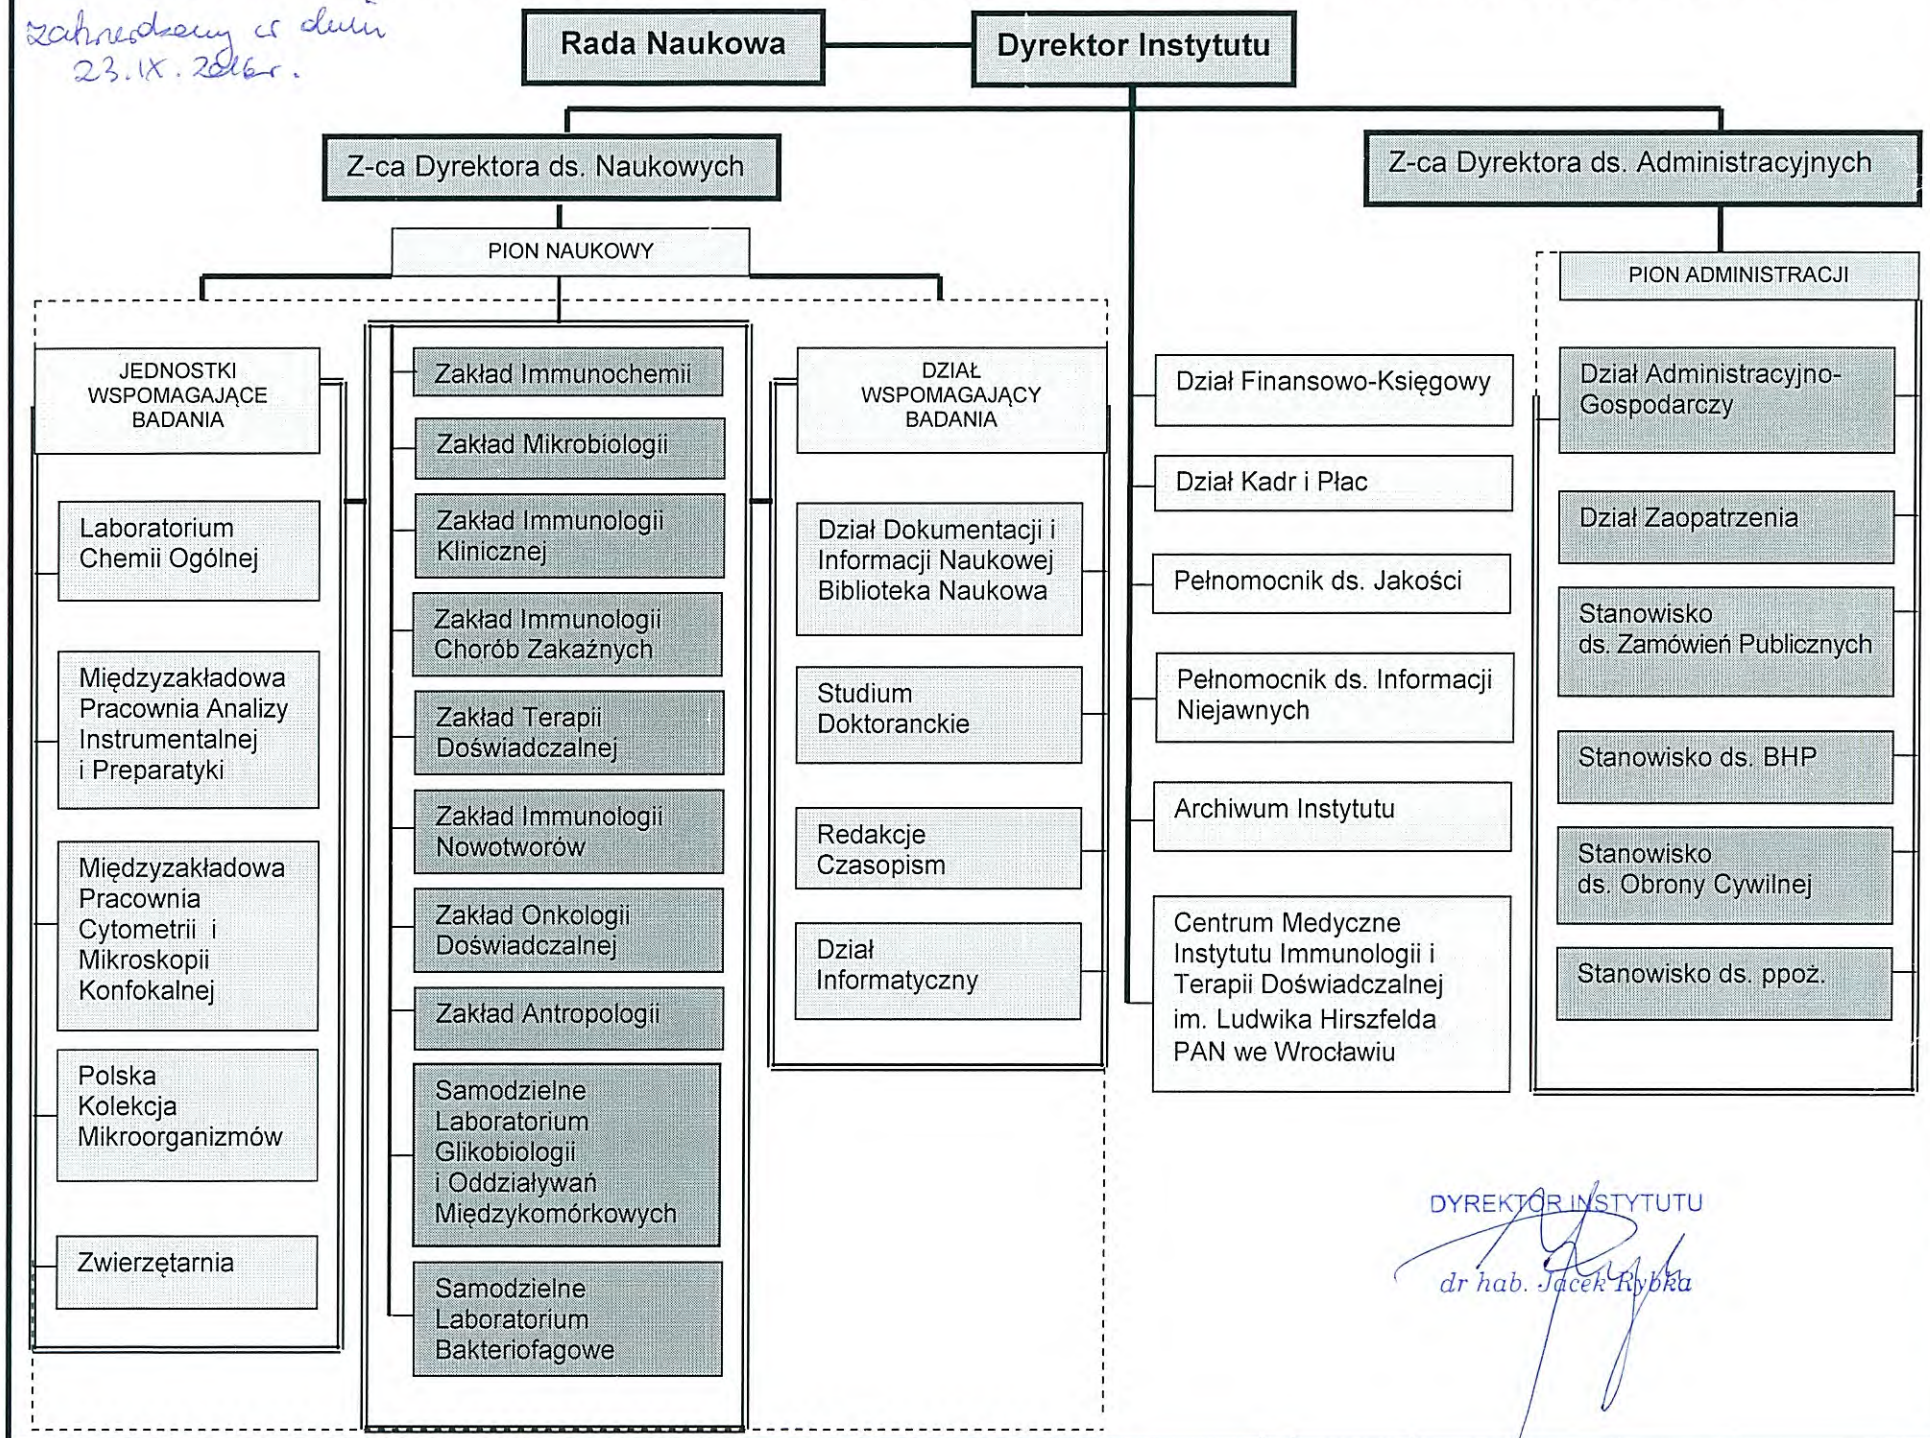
zatwierdzony w dniu 23.IX.2016r.

Rada Naukowa

Dyrektor Instytutu

Z-ca Dyrektora ds. Naukowych

Z-ca Dyrektora ds. Administracyjnych

PION NAUKOWY

JEDNOSTKI WSPOMAGAJĄCE BADANIA

Laboratorium Chemii Ogólnej

Międzyzakładowa Pracownia Analizy Instrumentalnej i Preparatyki

Międzyzakładowa Pracownia Cytometrii i Mikroskopii Konfokalnej

Polska Kolekcja Mikroorganizmów

Zwierzętarnia

Zakład Immunochemii

Zakład Mikrobiologii

Zakład Immunologii Klinicznej

Zakład Immunologii Chorób Zakaźnych

Zakład Terapii Doświadczalnej

Zakład Immunologii Nowotworów

Zakład Onkologii Doświadczalnej

Zakład Antropologii

Samodzielne Laboratorium Glikobiologii i Oddziaływań Międzykomórkowych

Samodzielne Laboratorium Bakteriofagowe

DZIAŁ WSPOMAGAJĄCY BADANIA

Dział Dokumentacji i Informacji Naukowej Biblioteka Naukowa

Studium Doktoranckie

Redakcje Czasopism

Dział Informatyczny

Dział Finansowo-Księgowy

Dział Kadr i Płac

Pełnomocnik ds. Jakości

Pełnomocnik ds. Informacji Niejawnych

Archiwum Instytutu

Centrum Medyczne Instytutu Immunologii i Terapii Doświadczalnej im. Ludwika Hirszfelda PAN we Wrocławiu

PION ADMINISTRACJI

Dział Administracyjno-Gospodarczy

Dział Zaopatrzenia

Stanowisko ds. Zamówień Publicznych

Stanowisko ds. BHP

Stanowisko ds. Obrony Cywilnej

Stanowisko ds. ppoż.

DYREKTOR INSTYTUTU
dr hab. Jacek Rybka